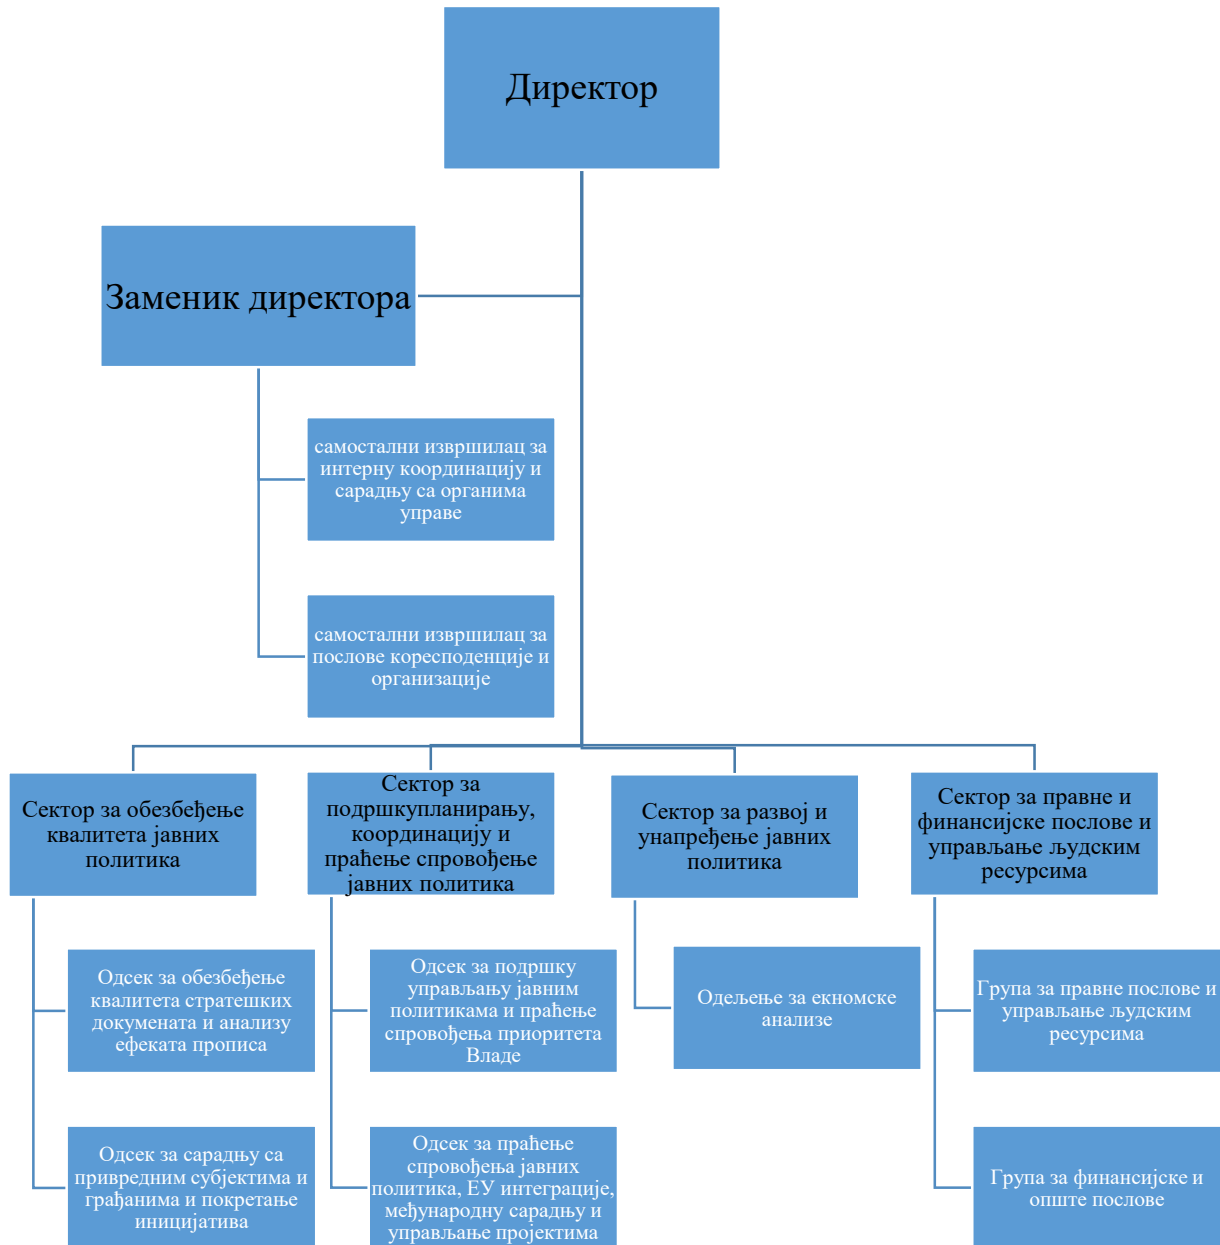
Директор

Заменик директора

самостални извршилац за интерну координацију и сарадњу са органима управе

самостални извршилац за послове кореспонденције и организације

Сектор за обезбеђење квалитета јавних политика

Одсек за обезбеђење квалитета стратешких докумената и анализу ефеката прописа

Одсек за сарадњу са привредним субјектима и грађанима и покретање иницијатива

Сектор за подршкупланирању, координацију и праћење спровођење јавних политика

Одсек за подршку управљању јавним политикама и праћење спровођења приоритета Владе

Одсек за праћење спровођења јавних политика, ЕУ интеграције, међународну сарадњу и управљање пројектима

Сектор за развој и унапређење јавних политика

Одељење за екномске анализе

Сектор за правне и финансијске послове и управљање људским ресурсима

Група за правне послове и управљање људским ресурсима

Група за финансијске и опште послове